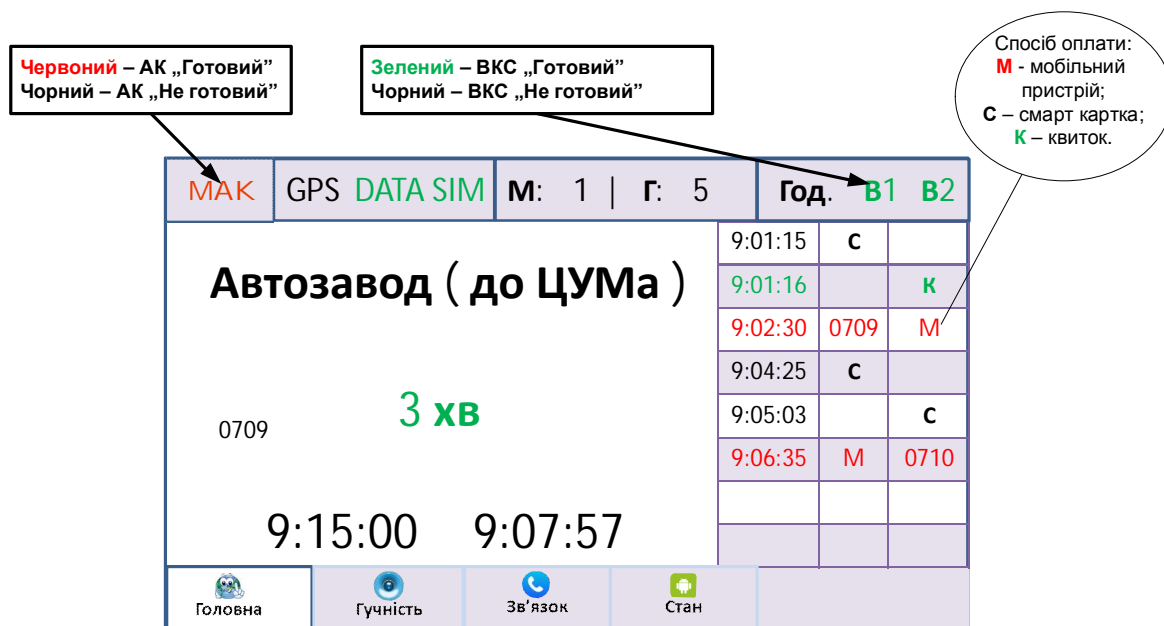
Червоний – АК „Готовий”
Чорний – АК „Не готовий”

Зелений – ВКС „Готовий”
Чорний – ВКС „Не готовий”

Спосіб оплати:
М - мобільний пристрій;
С – смарт картка;
К – квиток.

МАК GPS DATA SIM М: 1 | Г: 5 Год. В1 В2

| | | |
|---|---|---|
| 9:01:15 | С | |
| 9:01:16 | | К |
| 9:02:30 | 0709 | М |
| 9:04:25 | С | |
| 9:05:03 | | С |
| 9:06:35 | М | 0710 |
| | | |
| | | |

Автозавод ( до ЦУМа )

3 хв

0709

9:15:00 9:07:57

Головна Гучність Зв’язок Стан